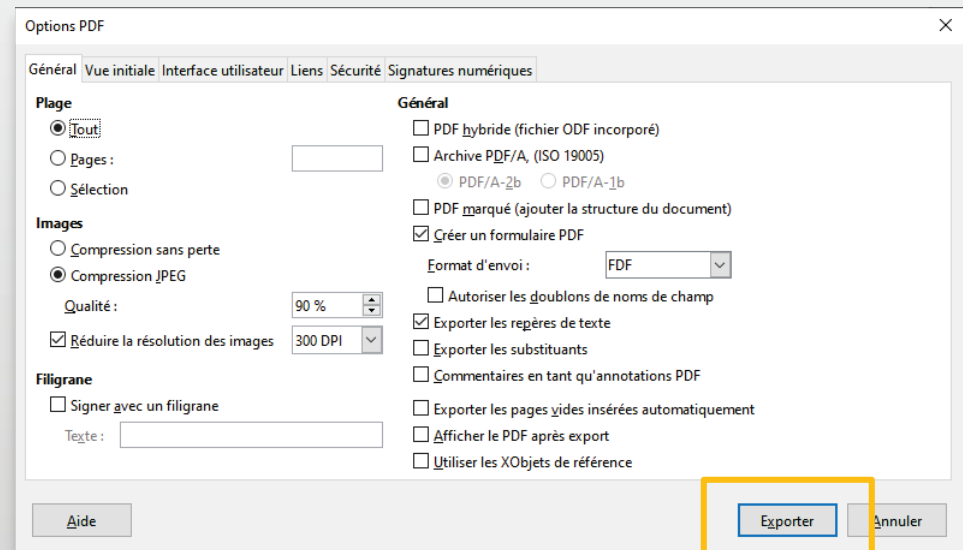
Options PDF

Général | Vue initiale | Interface utilisateur | Liens | Sécurité | Signatures numériques

Plage

Tout

Pages :

Sélection

Images

Compression sans perte

Compression JPEG

Qualité : 90 %

Réduire la résolution des images 300 DPI

Filigrane

Signer avec un filigrane

Texte :

Général

PDF hybride (fichier ODF incorporé)

Archive PDF/A, (ISO 19005)

PDF/A-2b PDF/A-1b

PDF marqué (ajouter la structure du document)

Créer un formulaire PDF

Format d'envoi : FDF

Autoriser les doublons de noms de champ

Exporter les repères de texte

Exporter les substituants

Commentaires en tant qu'annotations PDF

Exporter les pages vides insérées automatiquement

Afficher le PDF après export

Utiliser les XObjets de référence

Aide

Exporter

Annuler